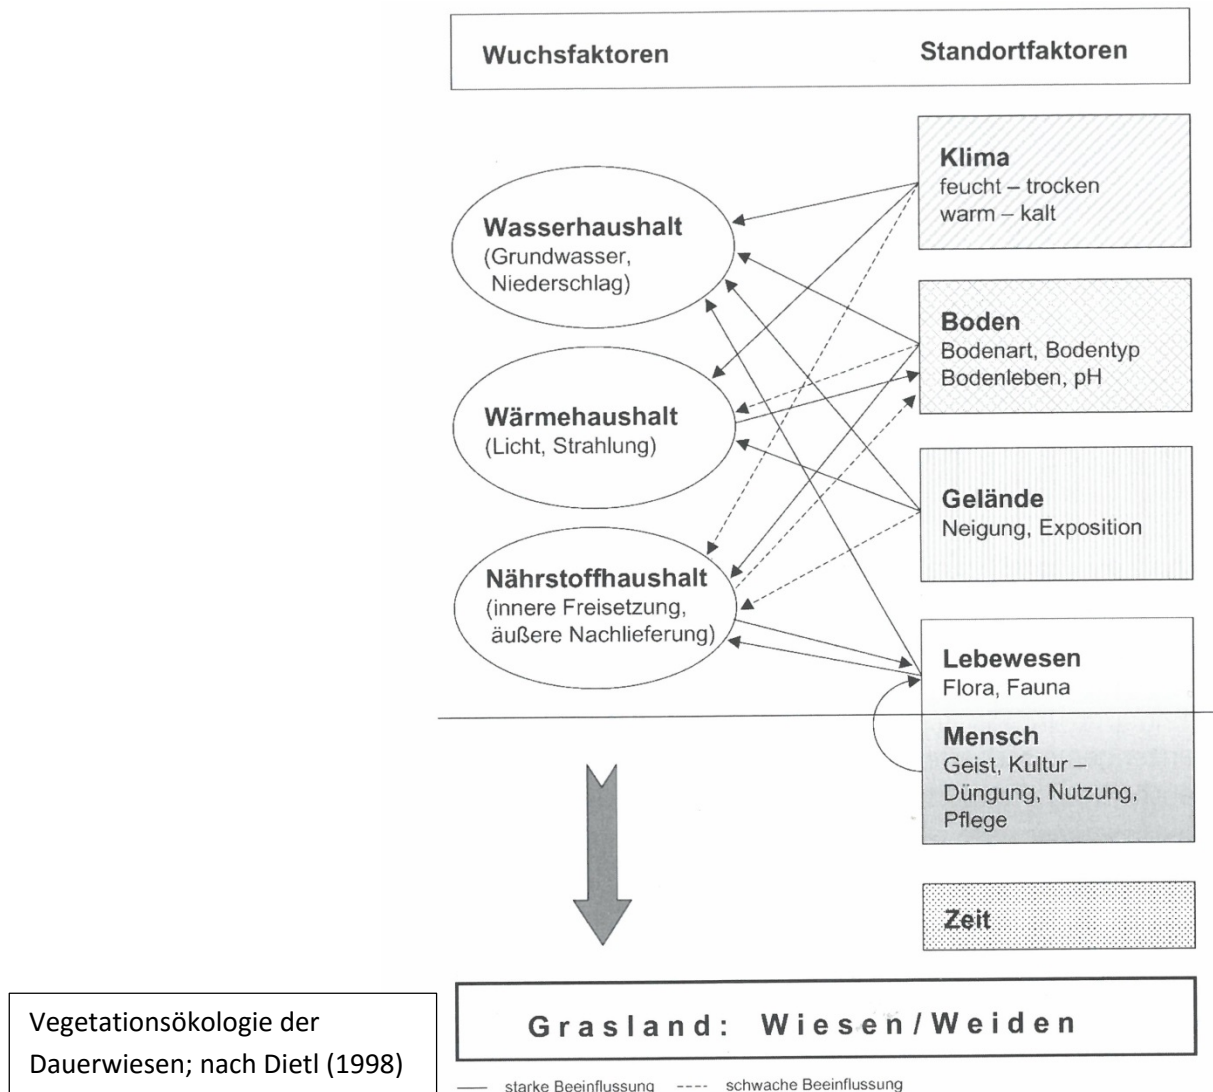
Wuchsfaktoren

Standortfaktoren

Klima
feucht – trocken
warm – kalt

Wasserhaushalt
(Grundwasser, Niederschlag)

Boden
Bodenart, Bodentyp
Bodenleben, pH

Wärmehaushalt
(Licht, Strahlung)

Gelände
Neigung, Exposition

Nährstoffhaushalt
(innere Freisetzung, äußere Nachlieferung)

Lebewesen
Flora, Fauna

Mensch
Geist, Kultur – Düngung, Nutzung, Pflege

Zeit

Grasland: Wiesen/Weiden

— starke Beeinflussung ---- schwache Beeinflussung

Vegetationsökologie der Dauerwiesen; nach Dietl (1998)